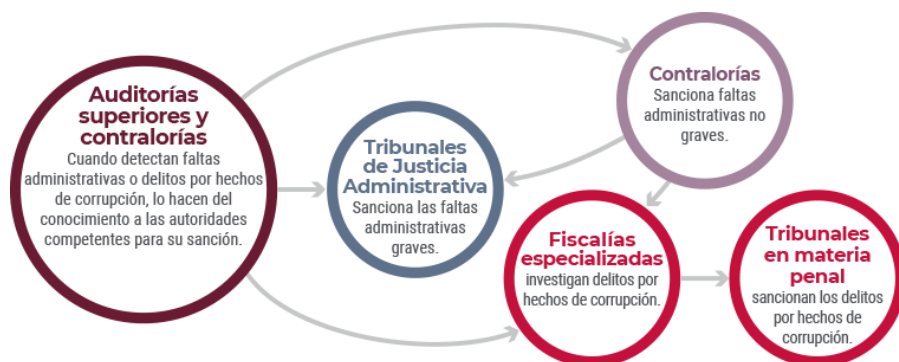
Auditorías superiores y contralorías
Cuando detectan faltas administrativas o delitos por hechos de corrupción, lo hacen del conocimiento a las autoridades competentes para su sanción.

Contralorías
Sanciona faltas administrativas no graves.

Tribunales de Justicia Administrativa
Sanciona las faltas administrativas graves.

Fiscalías especializadas
investigan delitos por hechos de corrupción.

Tribunales en materia penal
sancionan los delitos por hechos de corrupción.